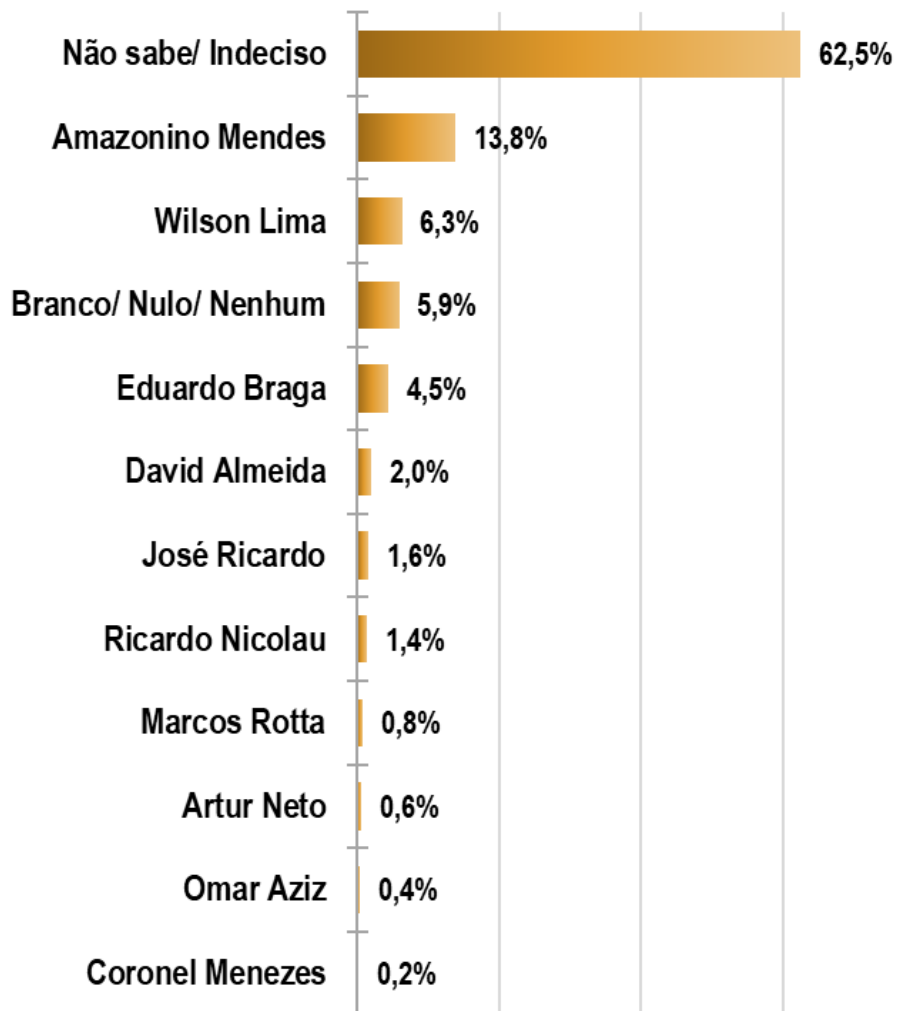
Não sabe/ Indeciso 62,5%
Amazonino Mendes 13,8%
Wilson Lima 6,3%
Branco/ Nulo/ Nenhum 5,9%
Eduardo Braga 4,5%
David Almeida 2,0%
José Ricardo 1,6%
Ricardo Nicolau 1,4%
Marcos Rotta 0,8%
Artur Neto 0,6%
Omar Aziz 0,4%
Coronel Menezes 0,2%